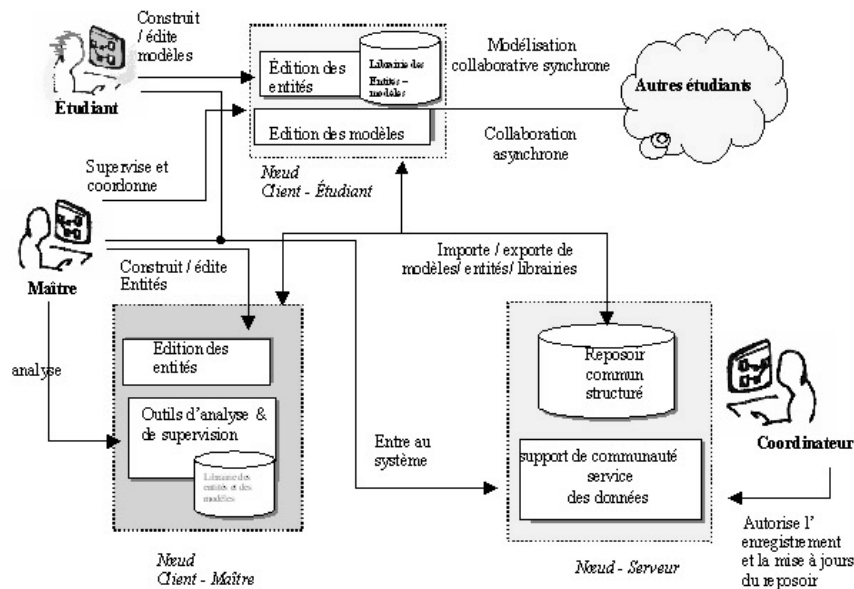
Construit / édite modèles

Étudiant

Édition des entités

Librairie des Entités – modèles

Edition des modèles

Modélisation collaborative synchrone

Autres étudiants

Collaboration asynchrone

Supervise et coordonne

Nœud Client - Étudiant

Maître

Construit / édite Entités

Importe / exporte de modèles/ entités/ librairies

analyse

Edition des entités

Outils d'analyse & de supervision

Librairie des entités et des modèles

Entre au système

Reposoir commun structuré

support de communauté service des données

Coordinateur

Autorise l' enregistrement et la mise à jours du reposoir

Nœud Client - Maître

Nœud - Serveur